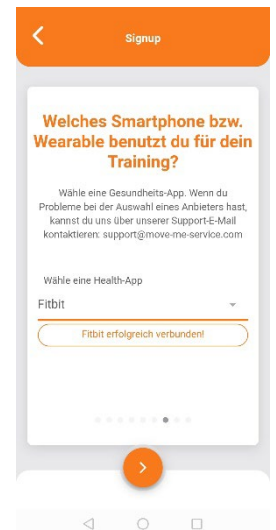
Signup

Welches Smartphone bzw. Wearable benutzt du für dein Training?

Wähle eine Gesundheits-App. Wenn du Probleme bei der Auswahl eines Anbieters hast, kannst du uns über unserer Support-E-Mail kontaktieren: support@move-me-service.com

Wähle eine Health-App

Fitbit

Fitbit erfolgreich verbunden!